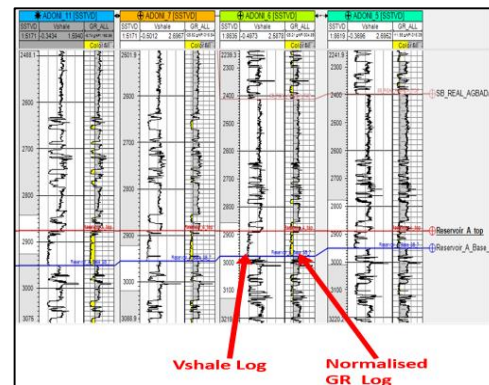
ADONI_11 [SSTVD]
SSTVD Vshale GR_ALL
1:5171 -0.3434 1.5940
Color fill
2489.1
2600
2700
2800
2900
3000
3076

ADONI_7 [SSTVD]
SSTVD Vshale GR_ALL
1:5171 -0.5012 2.8967
Color fill
2501.9
2600
2700
2800
2900
3000
3088.9

ADONI_6 [SSTVD]
SSTVD Vshale GR_ALL
1:8636 -0.4673 2.5879
Color fill
2239.3
2300
2400
2500
2600
2700
2800
2900
3000
3100
3200

ADONI_3 [SSTVD]
SSTVD Vshale GR_ALL
1:8819 -0.3696 2.6963
Color fill
2241.9
2300
2400
2500
2600
2700
2800
2900
3000
3100
3210

SB_REAL_AGBADA
Reservoir_A_top
Reservoir_A_Base_

Vshale Log

Normalised GR Log